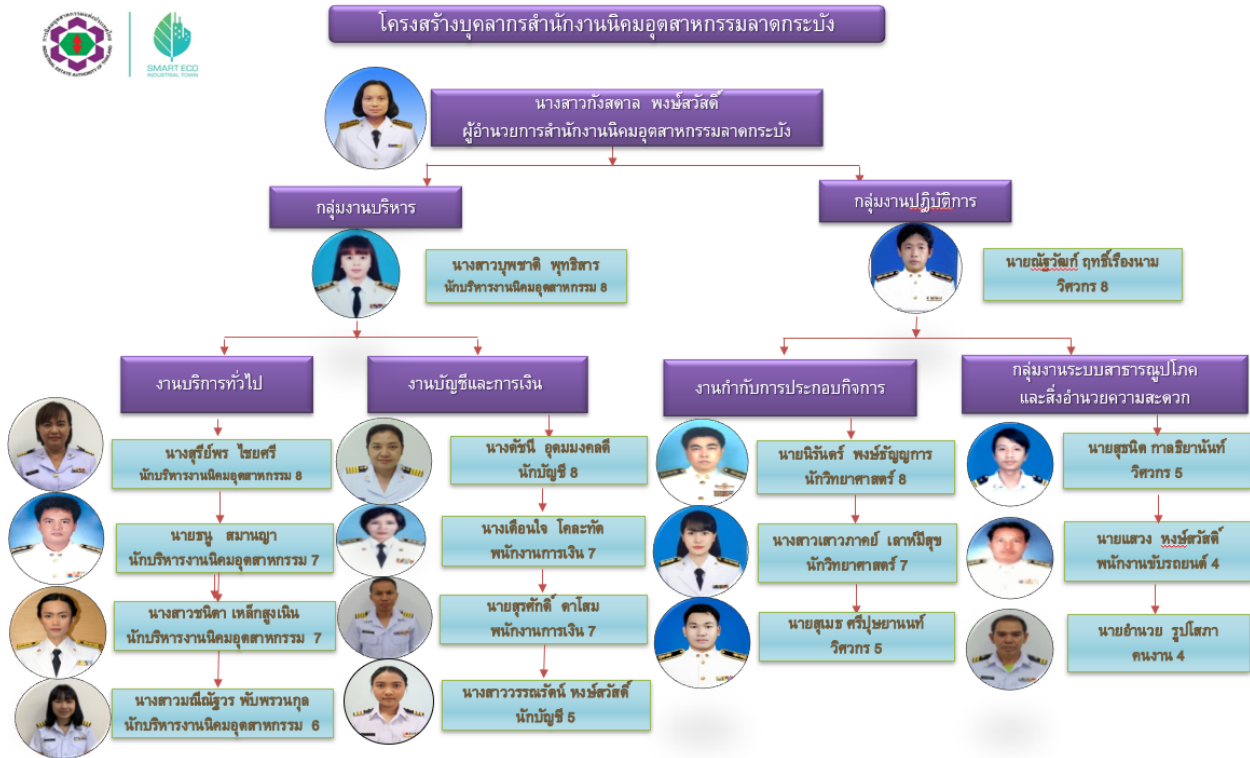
SMART ECO INDUSTRIAL TOWN

โครงสร้างบุคลากรสำนักงานนิคมอุตสาหกรรมลาดกระบัง

นางสาวกังสดาล พงษ์สวัสดิ์
ผู้อำนวยการสำนักงานนิคมอุตสาหกรรมลาดกระบัง

กลุ่มงานบริหาร

นางสาวบุพชาติ พุทธิสาร
นักบริหารงานนิคมอุตสาหกรรม 8

กลุ่มงานปฏิบัติการ

นายณัฐวัฒก์ ฤทธิ์เรืองนาม
วิศวกร 8

งานบริการทั่วไป

งานบัญชีและการเงิน

งานกำกับการประกอบกิจการ

กลุ่มงานระบบสาธารณูปโภคและสิ่งอำนวยความสะดวก

นางสุรีย์พร ไชยศรี
นักบริหารงานนิคมอุตสาหกรรม 8

นายธนู สมานญา
นักบริหารงานนิคมอุตสาหกรรม 7

นางสาวชนิดา เหล็กสูงเนิน
นักบริหารงานนิคมอุตสาหกรรม 7

นางสาวมณีณัฐวร พันพรวนกุล
นักบริหารงานนิคมอุตสาหกรรม 6

นางดัชนี อุดมมงคลดี
นักบัญชี 8

นางเดือนใจ โคละทัต
พนักงานการเงิน 7

นายสุรศักดิ์ ดาโสม
พนักงานการเงิน 7

นางสาววรรณรัตน์ หงษ์สวัสดิ์
นักบัญชี 5

นายนิรันดร์ พงษ์ธัญญการ
นักวิทยาศาสตร์ 8

นางสาวเสาวภาคย์ เลาหมีสุข
นักวิทยาศาสตร์ 7

นายสุเมธ ศรีปุษยานนท์
วิศวกร 5

นายสุรนิต กาลธิยานันท์
วิศวกร 5

นายแสวง หงษ์สวัสดิ์
พนักงานขับรถยนต์ 4

นายอำนวย รูปโสภา
คนงาน 4